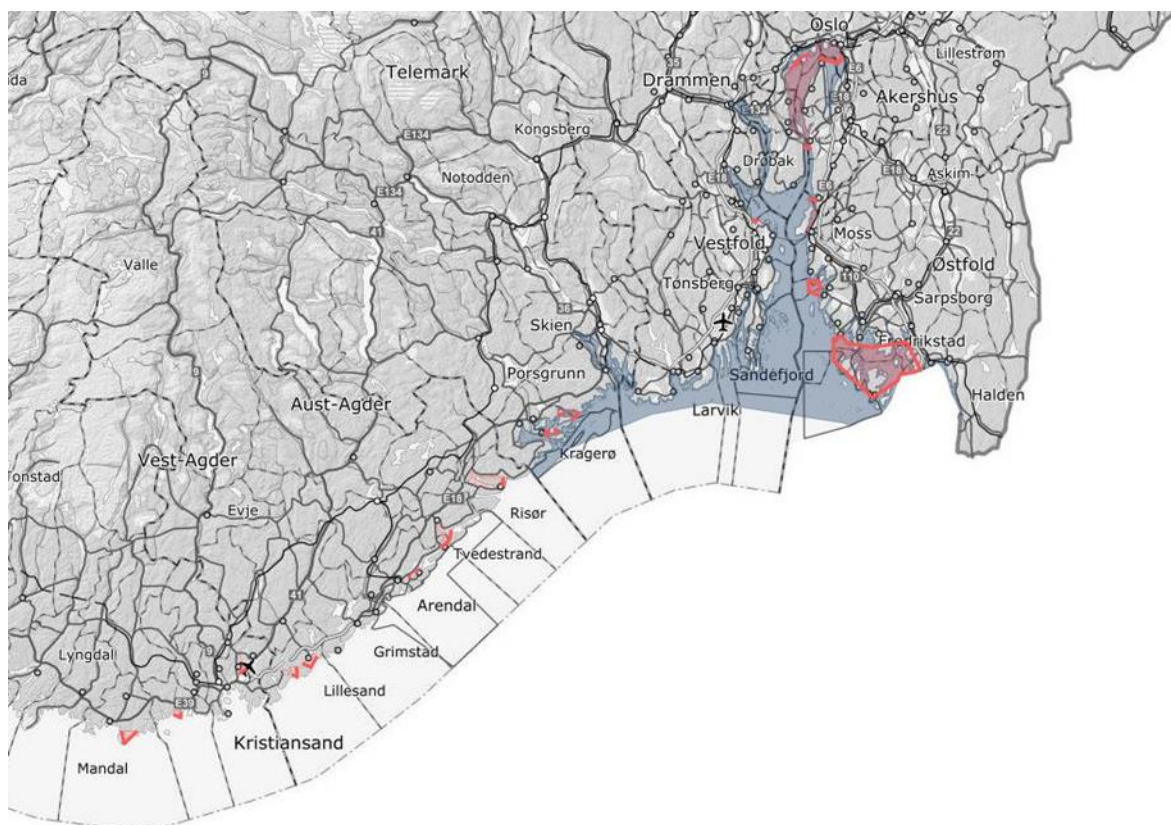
ida
Telemark
Oslo
Lillestrøm
Drammen
Akershus
Kongsberg
E134
Drøbak
Askim
E134
Notodden
E18
Moss
Valle
Vestfold
Østfold
Tønsberg
Sarpsborg
Skien
Fredrikstad
Porsgrunn
Sandefjord
Halden
Aust-Agder
Larvik
Kragerø
Vest-Agder
Tonstad
Evje
E18
Risør
Tvedestrand
Arendal
Grimstad
Lyngdal
Lillesand
E39
Kristiansand
Mandal